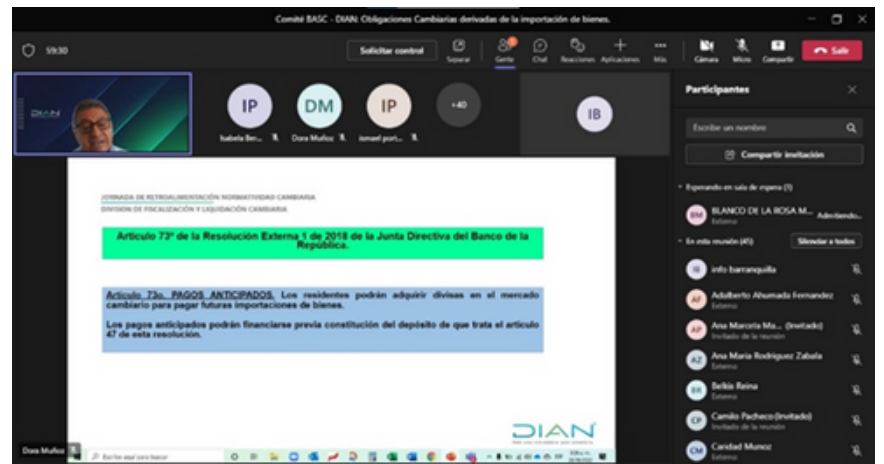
Comité BASC - DIAN: Obligaciones Cambiarias derivadas de la importación de bienes.

59:30

Solicitar control

Separar Gente Chat Reacciones Aplicaciones Más Cámara Micro Compartir Salir

DIAN

IP
Isabela Be...

DM
Dora Muñoz

IP
ismael pori...

+40

IB

Participantes

Escribe un nombre

Compartir invitación

Esperando en sala de espera (1)

BM BLANCO DE LA ROSA M... Admitiendo...
Externo

En esta reunión (45) Silenciar a todos

IB info barranquilla

AF Adalberto Ahumada Fernandez
Externo

AP Ana Marcela Ma... (Invitado)
Invitado de la reunión

AZ Ana Maria Rodriguez Zabala
Externo

BR Belkis Reina
Externo

CP Camilo Pacheco (Invitado)
Invitado de la reunión

CM Caridad Munoz
Externo

JORNADA DE RETROALIMENTACIÓN NORMATIVIDAD CAMBIARIA
DIVISION DE FISCALIZACIÓN Y LIQUIDACIÓN CAMBIARIA

Articulo 73° de la Resolución Externa 1 de 2018 de la Junta Directiva del Banco de la República.

Artículo 73o. PAGOS ANTICIPADOS. Los residentes podrán adquirir divisas en el mercado cambiario para pagar futuras importaciones de bienes.

Los pagos anticipados podrán financiarse previa constitución del depósito de que trata el artículo 47 de esta resolución.

DIAN

Dora Muñoz

Escribe aquí para buscar